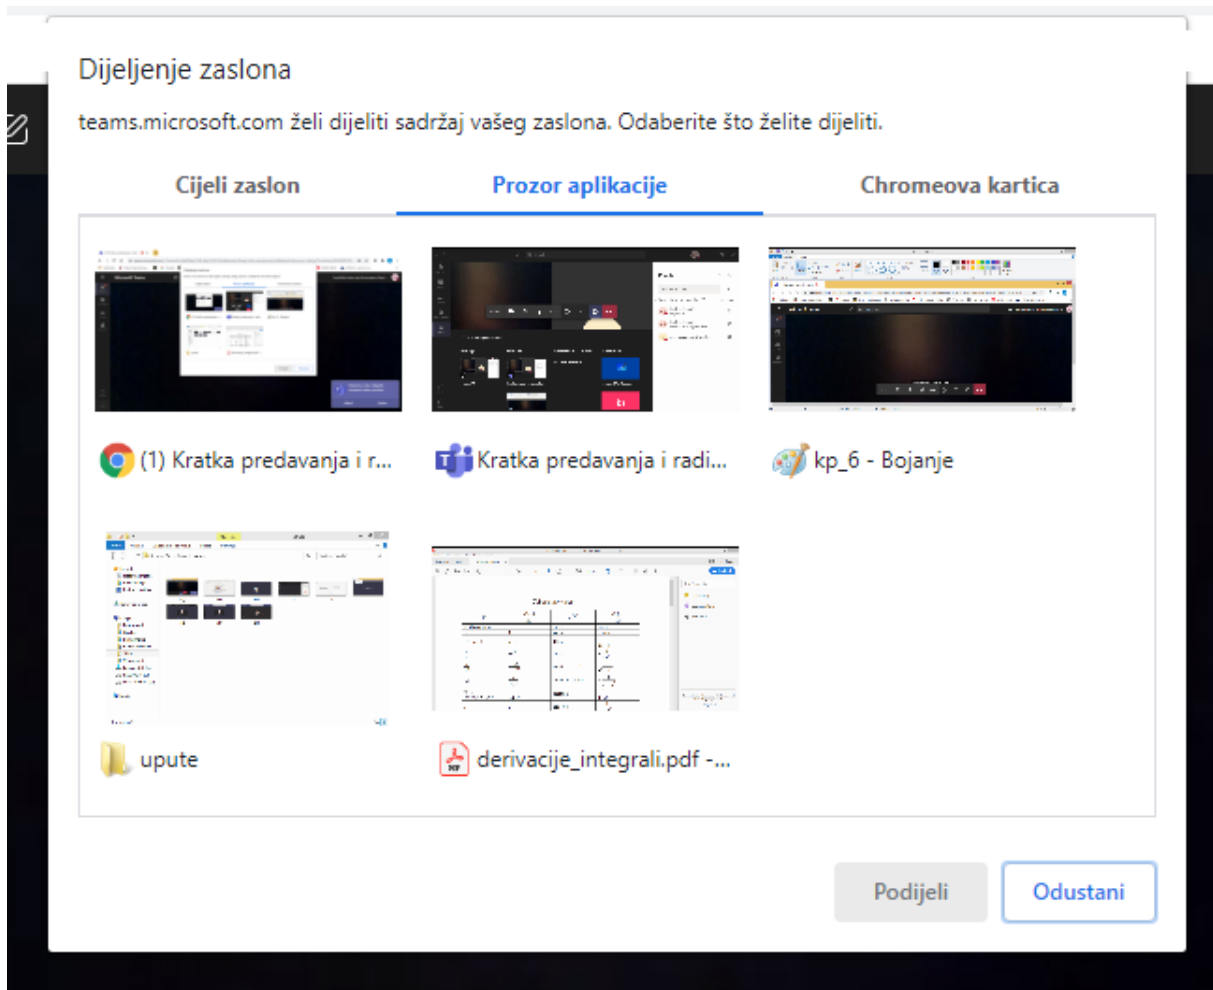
Dijeljenje zaslona

teams.microsoft.com želi dijeliti sadržaj vašeg zaslona. Odaberite što želite dijeliti.

Cijeli zaslon

Prozor aplikacije

Chromeova kartica

(1) Kratka predavanja i r...

Kratka predavanja i radi...

kp_6 - Bojanje

upute

derivacije_integrali.pdf -...

Podijeli

Odustani